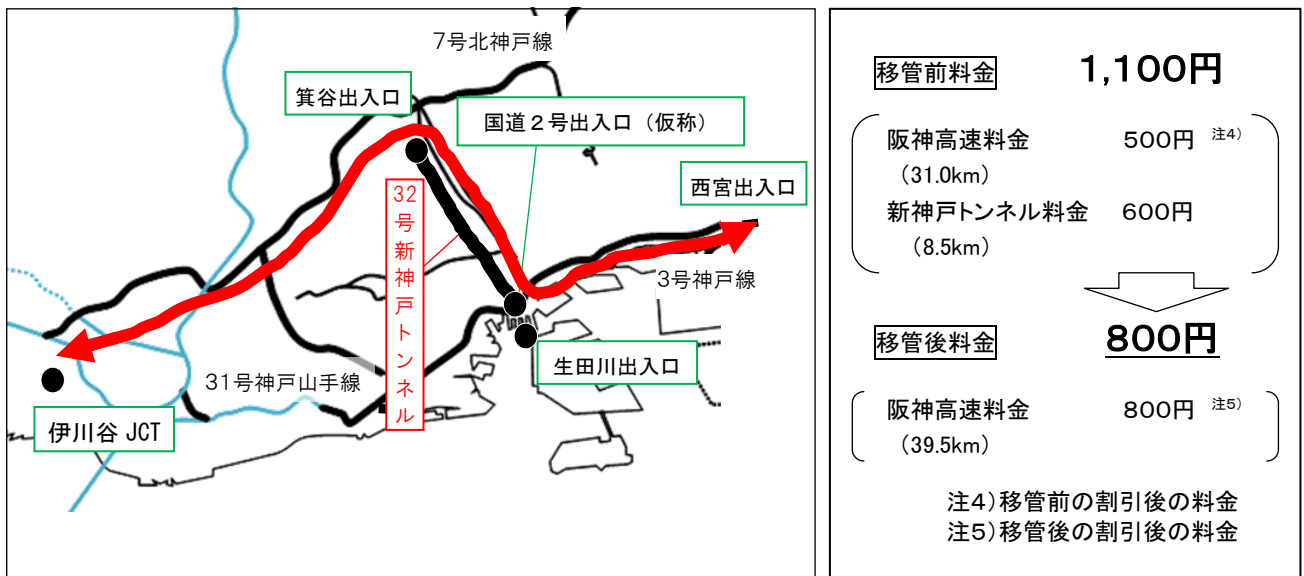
7号北神戸線

箕谷出入口

国道２号出入口（仮称）

西宮出入口

32号新神戸トンネル

3号神戸線

31号神戸山手線

生田川出入口

伊川谷 JCT

移管前料金 1,100円

阪神高速料金 500円 注4）
（31.0km）
新神戸トンネル料金 600円
（8.5km）

移管後料金 800円

阪神高速料金 800円 注5）
（39.5km）

注4）移管前の割引後の料金
注5）移管後の割引後の料金